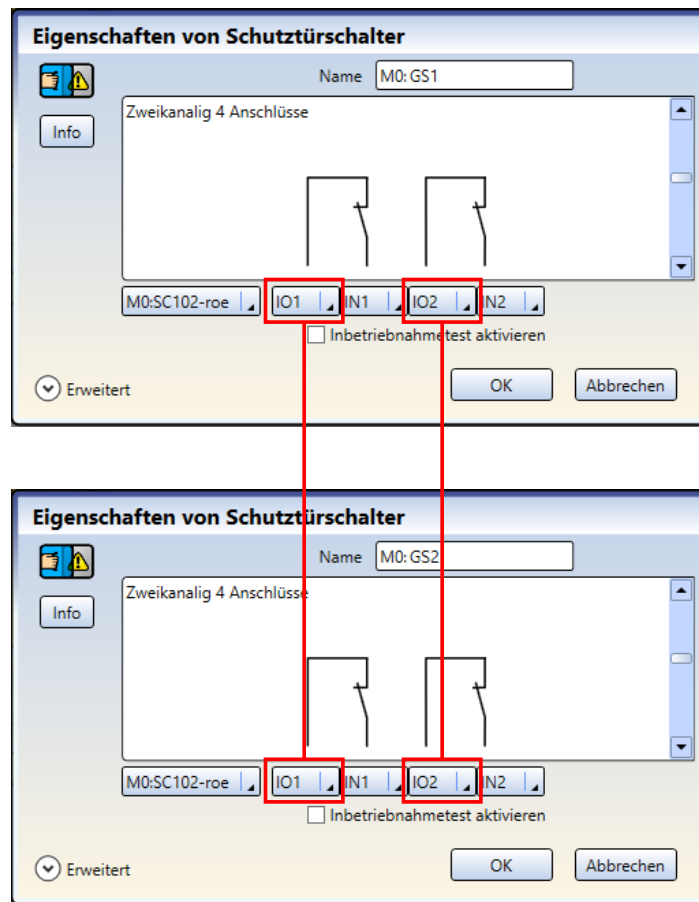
Eigenschaften von Schutztürschalter

Name M0: GS1

Info

Zweikanalig 4 Anschlüsse

M0:SC102-roe IO1 IN1 IO2 IN2

Inbetriebnahmetest aktivieren

Erweitert

OK Abbrechen

Eigenschaften von Schutztürschalter

Name M0: GS2

Info

Zweikanalig 4 Anschlüsse

M0:SC102-roe IO1 IN1 IO2 IN2

Inbetriebnahmetest aktivieren

Erweitert

OK Abbrechen